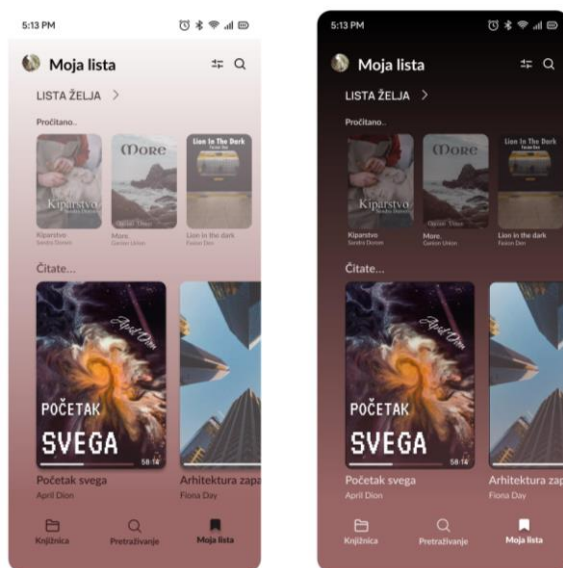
5:13 PM

Moja lista

LISTA ŽELJA >

Pročitano..

Kiparstvo
Sandra Dorsen

Kiparstvo
Sandra Dorsen

More
Garson Union

More.
Garson Union

Lion In The Dark
Fasion Den

Lion in the dark
Fasion Den

Čitate...

April Dion

POČETAK SVEGA

58:14

Početak svega
April Dion

Arhitektura zapa
Fiona Day

Knjižnica

Pretraživanje

Moja lista

5:13 PM

Moja lista

LISTA ŽELJA >

Pročitano..

Kiparstvo
Sandra Dorsen

Kiparstvo
Sandra Dorsen

More
Garson Union

More.
Garson Union

Lion In The Dark
Fasion Den

Lion in the dark
Fasion Den

Čitate...

April Dion

POČETAK SVEGA

58:14

Početak svega
April Dion

Arhitektura zap
Fiona Day

Knjižnica

Pretraživanje

Moja lista